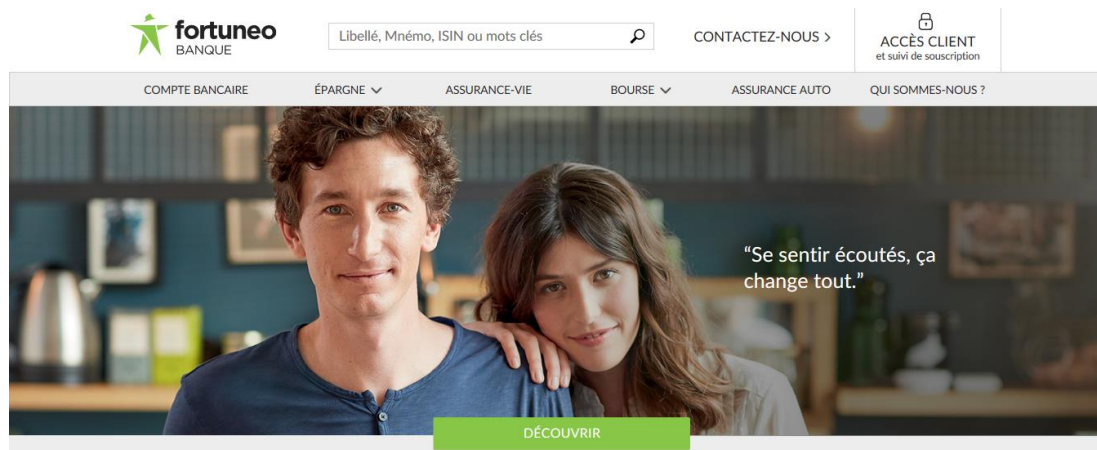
fortuneo
BANQUE

Libellé, Mnémo, ISIN ou mots clés

CONTACTEZ-NOUS >

ACCÈS CLIENT
et suivi de souscription

COMPTE BANCAIRE
ÉPARGNE
ASSURANCE-VIE
BOURSE
ASSURANCE AUTO
QUI SOMMES-NOUS ?

“Se sentir écoutés, ça change tout.”

DÉCOUVRIR